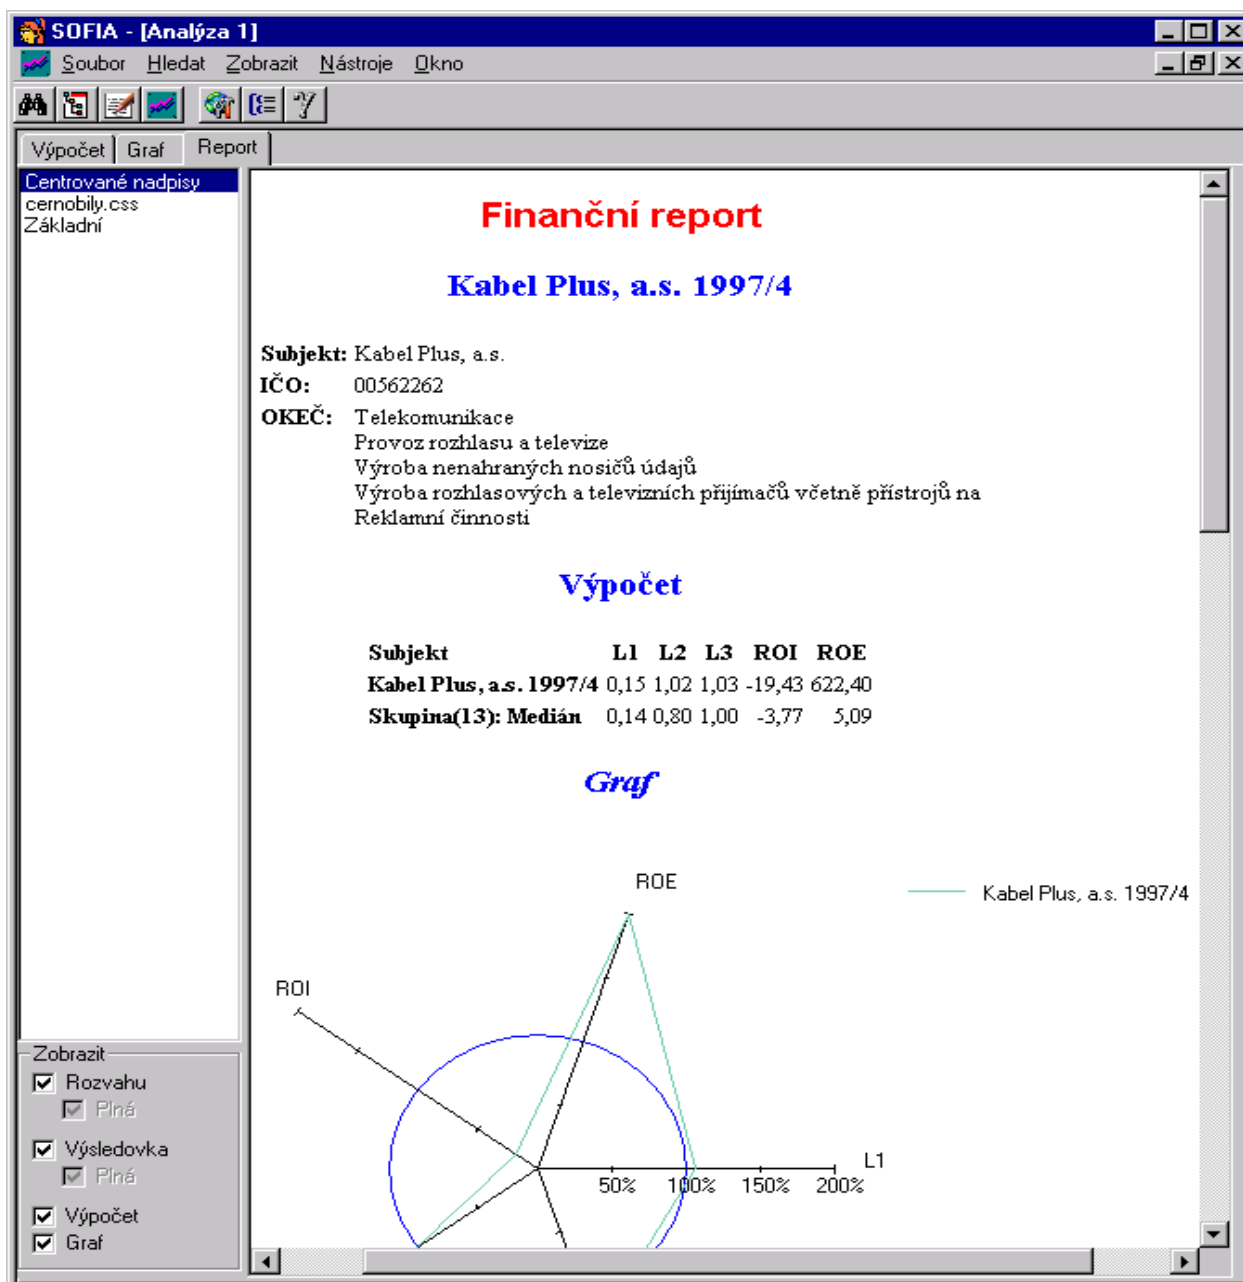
SOFIA - [Analýza 1]

Soubor Hledat Zobrazit Nástroje Okno

Výpočet Graf Report

Centrované nadpisy
cernobily.css
Základní

Zobrazit
Rozvahu
Plná
Výsledovka
Plná
Výpočet
Graf

Finanční report

Kabel Plus, a.s. 1997/4

Subjekt: Kabel Plus, a.s.
IČO: 00562262
OKEČ: Telekomunikace
Provoz rozhlasu a televize
Výroba nenahraných nosičů údajů
Výroba rozhlasových a televizních přijímačů včetně přístrojů na
Reklamní činnosti

Výpočet

| Subjekt | L1 | L2 | L3 | ROI | ROE |
|---|---|---|---|---|---|
| Kabel Plus, a.s. 1997/4 | 0,15 | 1,02 | 1,03 | -19,43 | 622,40 |
| Skupina(13): Medián | 0,14 | 0,80 | 1,00 | -3,77 | 5,09 |

Graf

ROE
Kabel Plus, a.s. 1997/4
ROI
L1
50% 100% 150% 200%